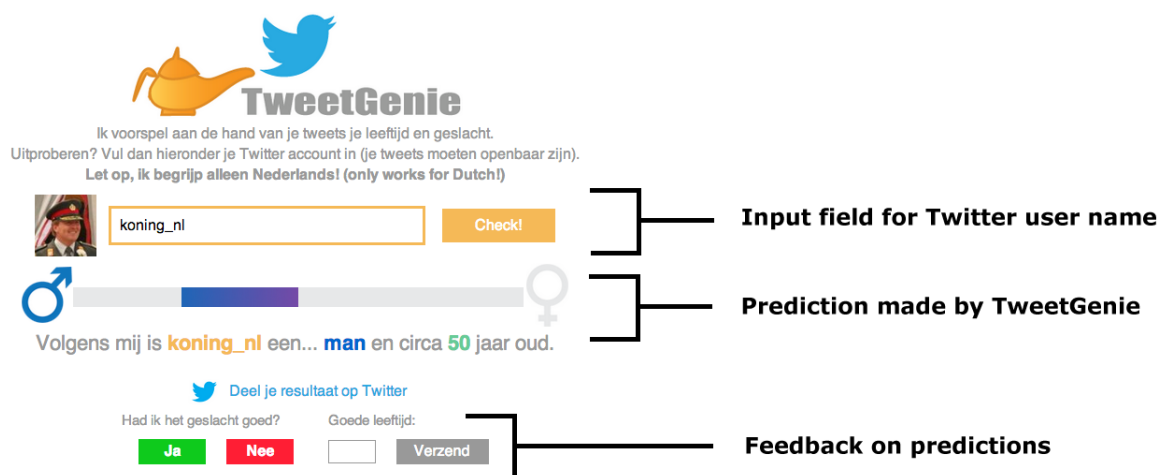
TweetGenie

Ik voorspel aan de hand van je tweets je leeftijd en geslacht.
Uitproberen? Vul dan hieronder je Twitter account in (je tweets moeten openbaar zijn).
Let op, ik begrijp alleen Nederlands! (only works for Dutch!)

koning_nl

Check!

Input field for Twitter user name

Prediction made by TweetGenie

Volgens mij is koning_nl een... man en circa 50 jaar oud.

Deel je resultaat op Twitter

Had ik het geslacht goed?

Goede leeftijd:

Ja

Nee

Verzend

Feedback on predictions